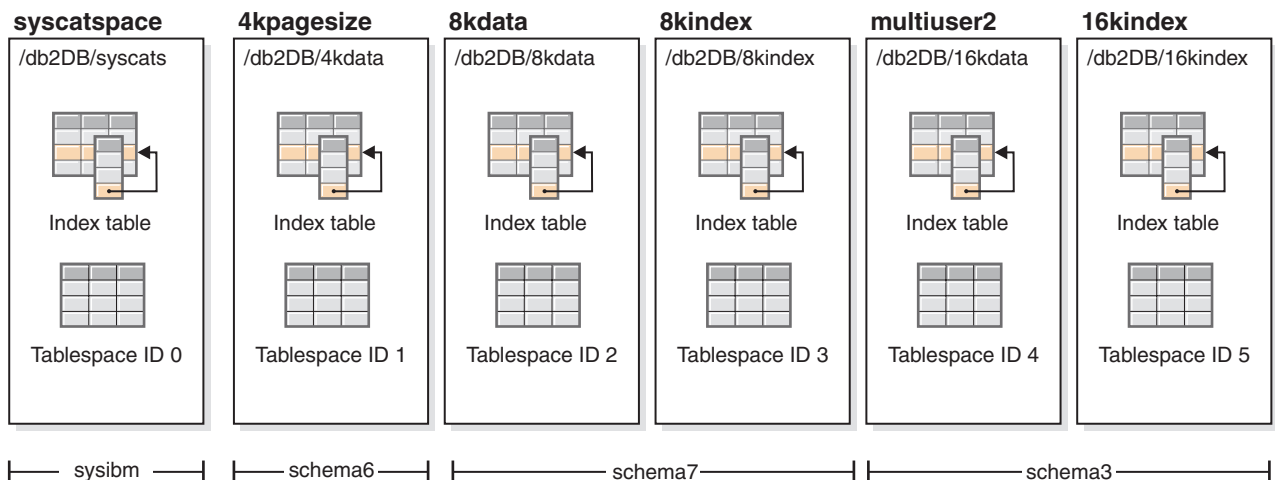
syscatspace

/db2DB/syscats

Index table

Tablespace ID 0

4kpagesize

/db2DB/4kdata

Index table

Tablespace ID 1

8kdata

/db2DB/8kdata

Index table

Tablespace ID 2

8kindex

/db2DB/8kindex

Index table

Tablespace ID 3

multiuser2

/db2DB/16kdata

Index table

Tablespace ID 4

16kindex

/db2DB/16kindex

Index table

Tablespace ID 5

sysibm

schema6

schema7

schema3